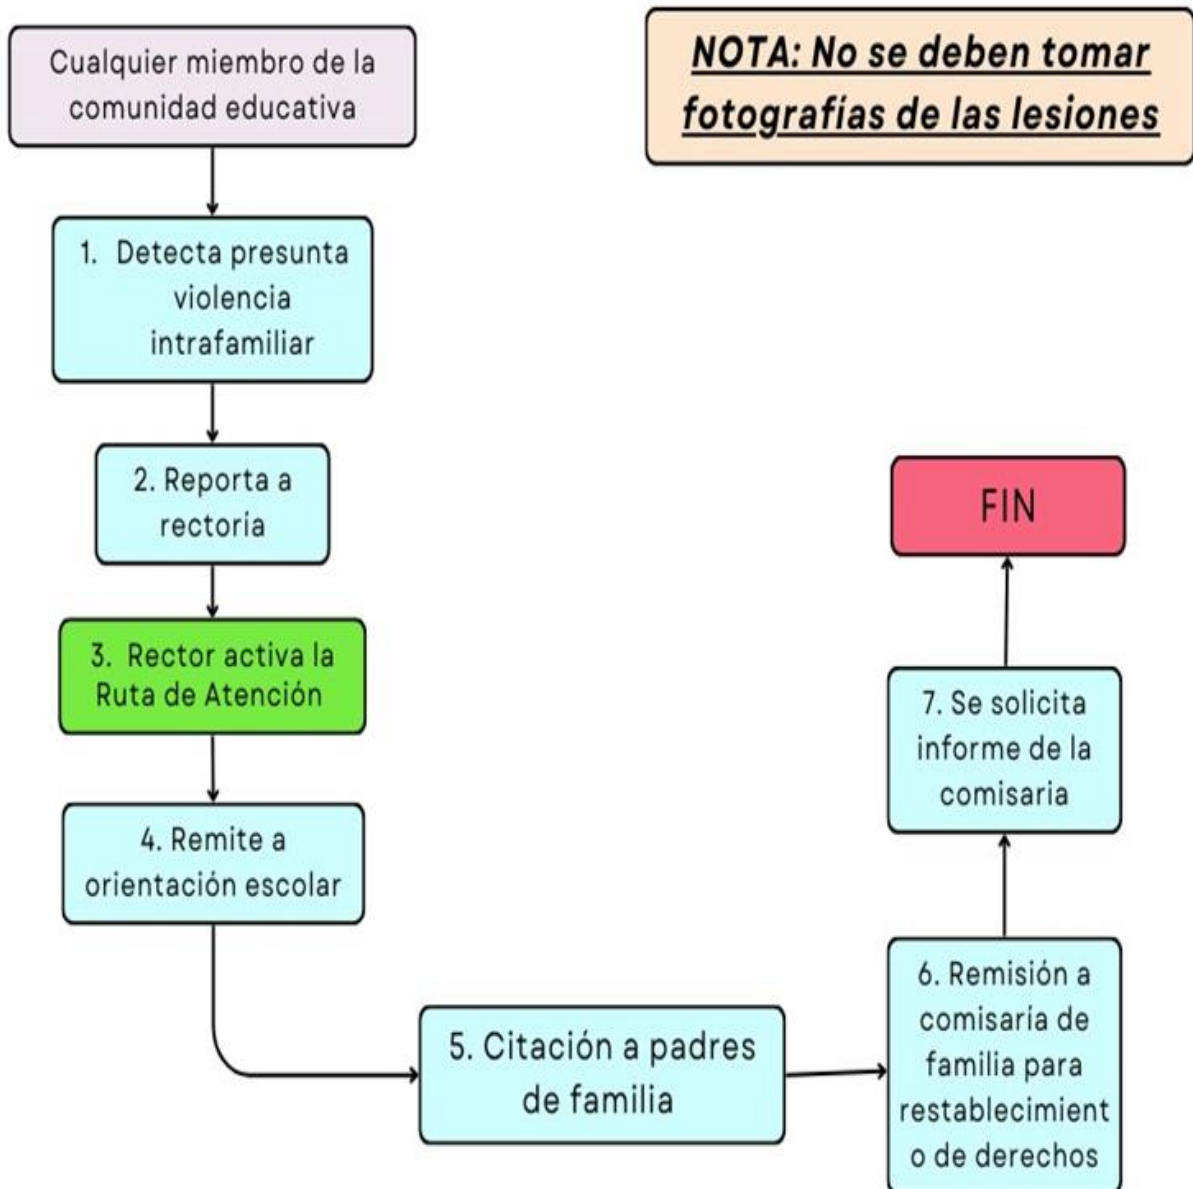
Cualquier miembro de la comunidad educativa

NOTA: No se deben tomar fotografías de las lesiones

1. Detecta presunta violencia intrafamiliar

2. Reporta a rectoria

3. Rector activa la Ruta de Atención

4. Remite a orientación escolar

5. Citación a padres de familia

6. Remisión a comisaria de familia para restablecimiento de derechos

7. Se solicita informe de la comisaria

FIN